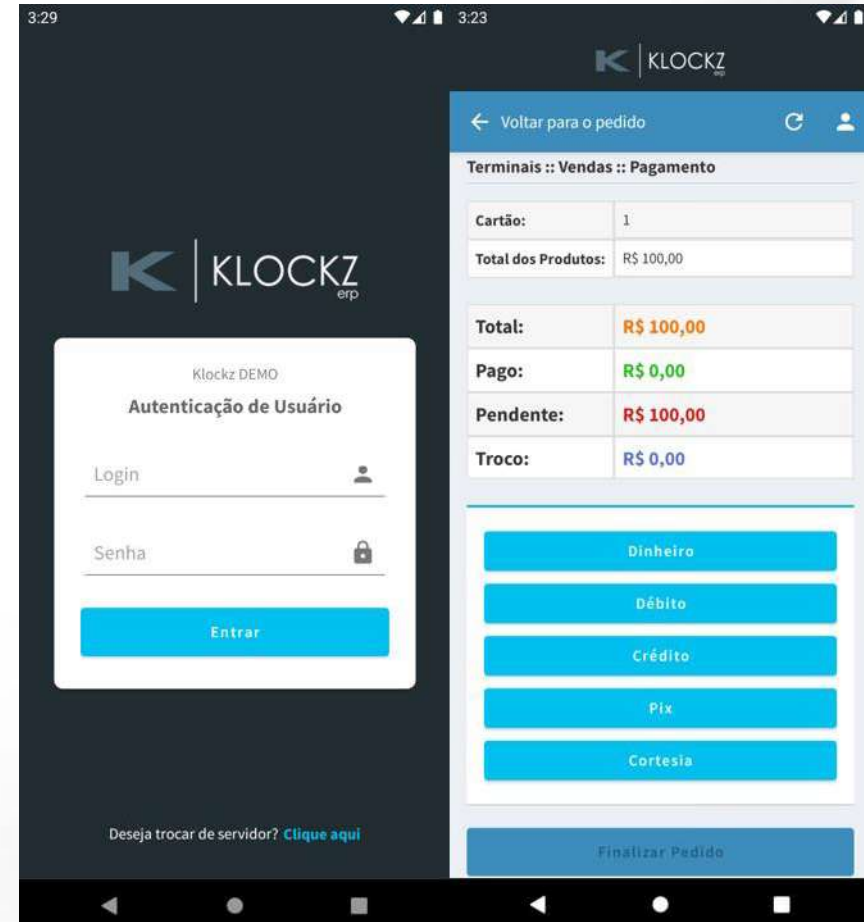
3:29

KLOCKZ erp

Klockz DEMO
Autenticação de Usuário

Login

Senha

Entrar

Deseja trocar de servidor? Clique aqui

3:23

KLOCKZ erp

← Voltar para o pedido

Terminais :: Vendas :: Pagamento

| Cartão: | 1 |
|---|---|
| Total dos Produtos: | R$ 100,00 |

| Total: | R$ 100,00 |
|---|---|
| Pago: | R$ 0,00 |
| Pendente: | R$ 100,00 |
| Troco: | R$ 0,00 |

Dinheiro

Débito

Crédito

Pix

Cortesia

Finalizar Pedido